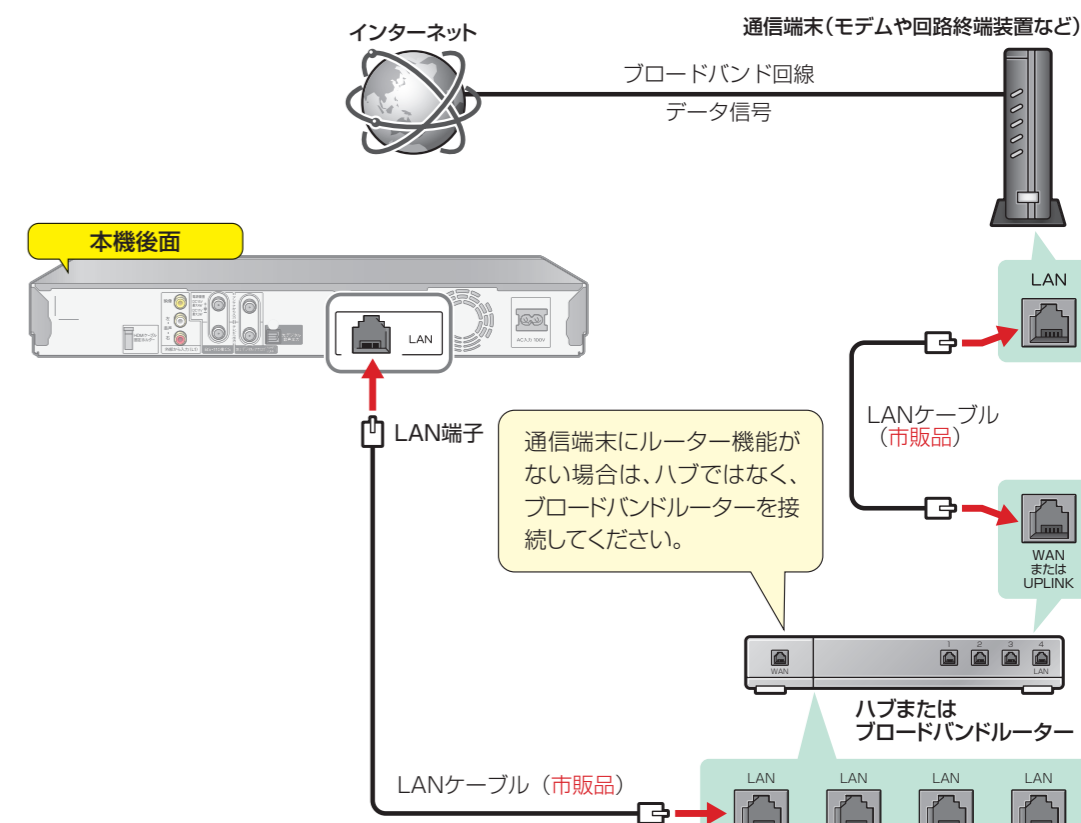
インターネット

通信端末（モデムや回路終端装置など）

ブロードバンド回線

データ信号

本機後面

LAN

LAN

LAN端子

LANケーブル
（市販品）

通信端末にルーター機能がない場合は、ハブではなく、ブロードバンドルーターを接続してください。

WAN
または
UPLINK

WAN

1 2 3 4
LAN

ハブまたは
ブロードバンドルーター

LANケーブル（市販品）

LAN LAN LAN LAN